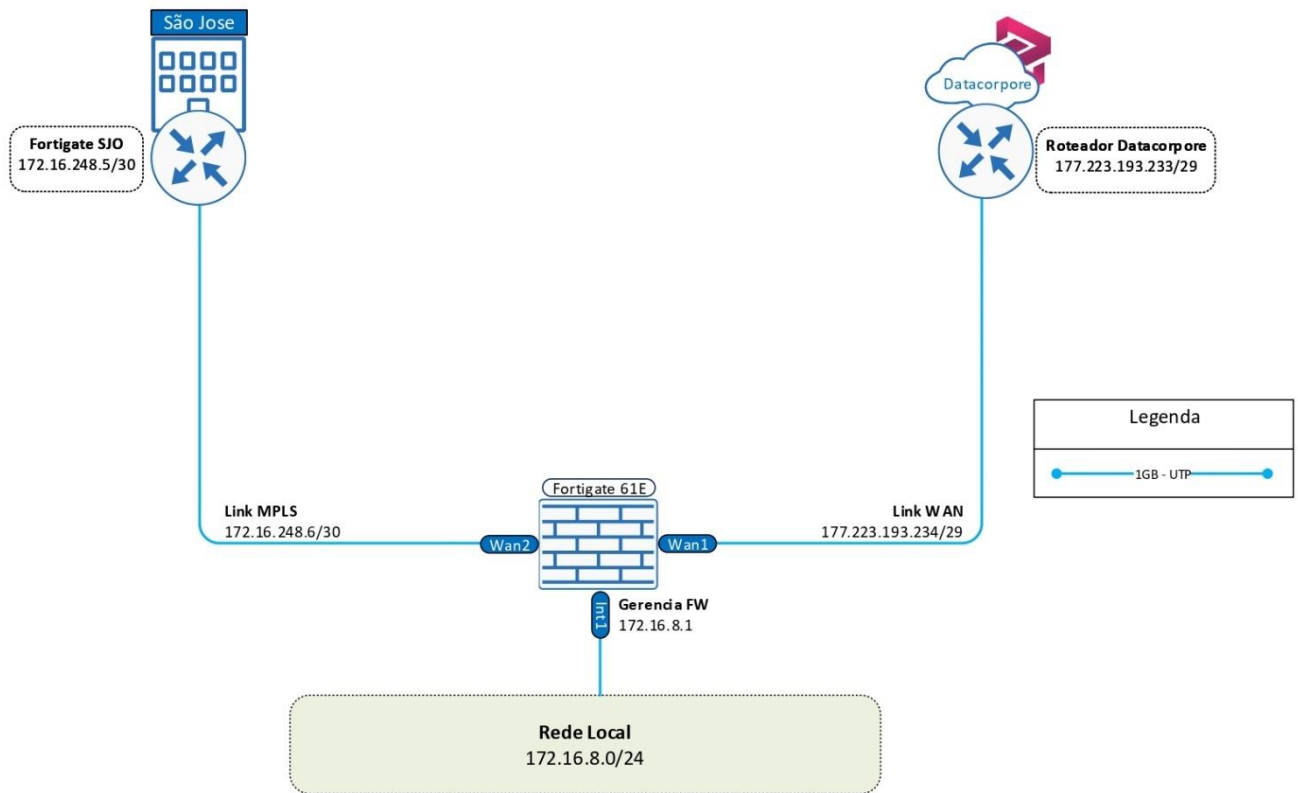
São Jose

Fortigate SJO
172.16.248.5/30

Datacorpore

Roteador Datacorpore
177.223.193.233/29

Legenda

1GB - UTP

Fortigate 61E

Link MPLS
172.16.248.6/30

Wan2

Wan1

Link WAN
177.223.193.234/29

Int1

Gerencia FW
172.16.8.1

Rede Local
172.16.8.0/24